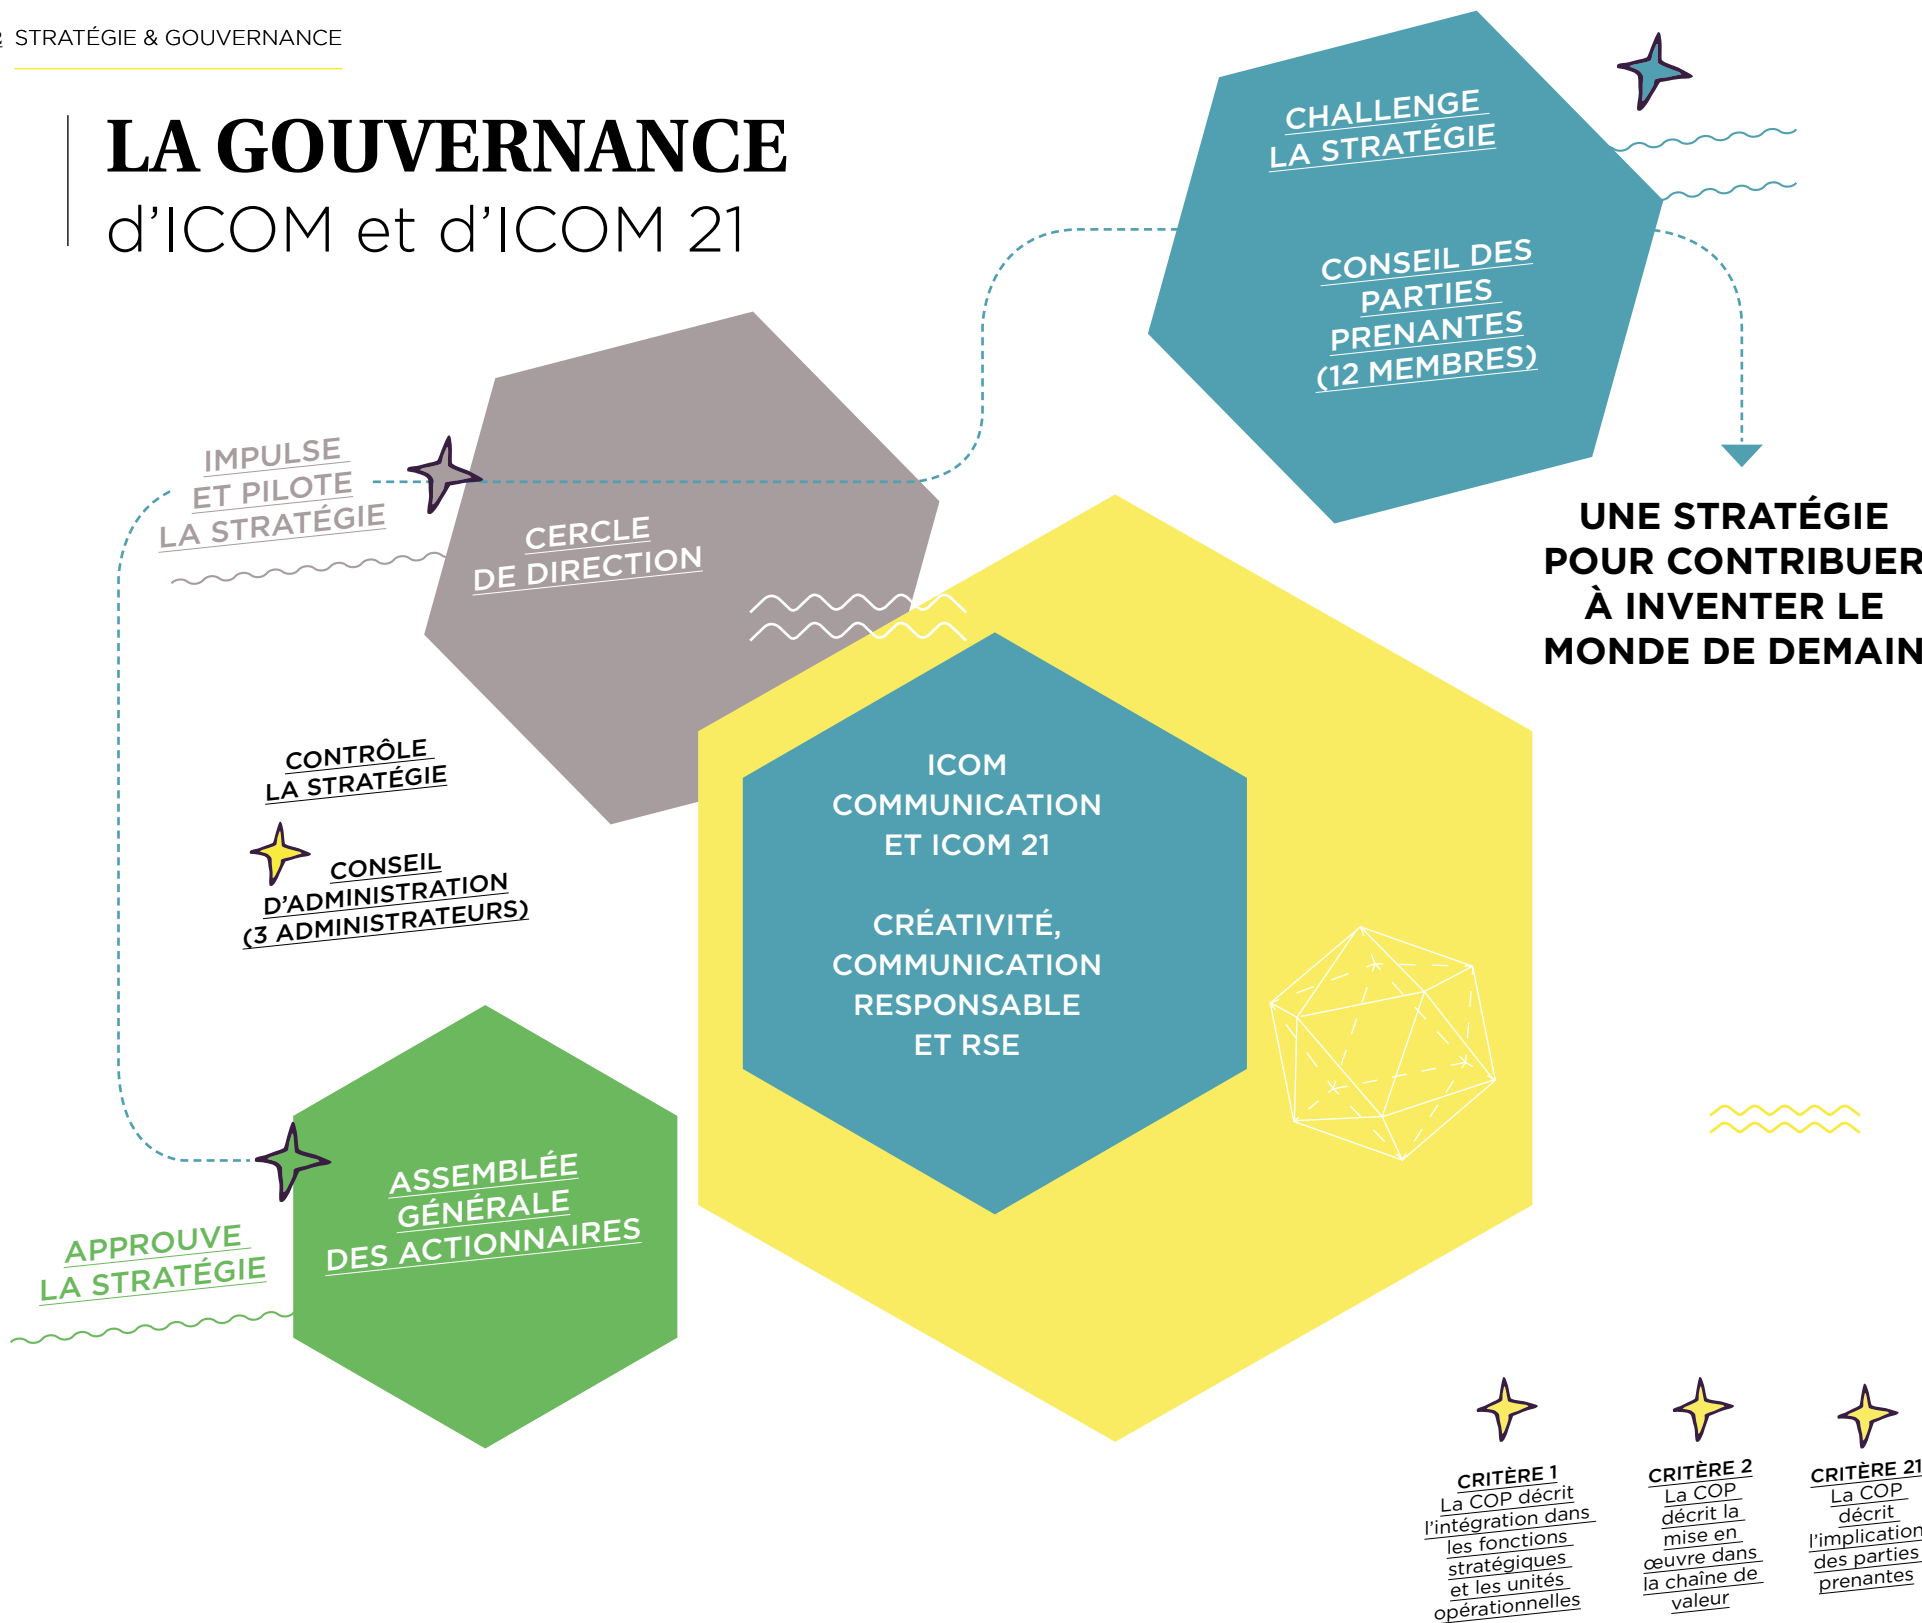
2 STRATÉGIE & GOUVERNANCE

LA GOUVERNANCE
d'ICOM et d'ICOM 21

CHALLENGE LA STRATÉGIE

CONSEIL DES PARTIES PRENANTES (12 MEMBRES)

UNE STRATÉGIE POUR CONTRIBUER À INVENTER LE MONDE DE DEMAIN

IMPULSE ET PILOTE LA STRATÉGIE

CERCLE DE DIRECTION

CONTRÔLE LA STRATÉGIE

CONSEIL D'ADMINISTRATION (3 ADMINISTRATEURS)

ICOM COMMUNICATION ET ICOM 21

CRÉATIVITÉ, COMMUNICATION RESPONSABLE ET RSE

ASSEMBLÉE GÉNÉRALE DES ACTIONNAIRES

APPROUVE LA STRATÉGIE

CRITÈRE 1
La COP décrit l'intégration dans les fonctions stratégiques et les unités opérationnelles

CRITÈRE 2
La COP décrit la mise en œuvre dans la chaîne de valeur

CRITÈRE 21
La COP décrit l'implication des parties prenantes